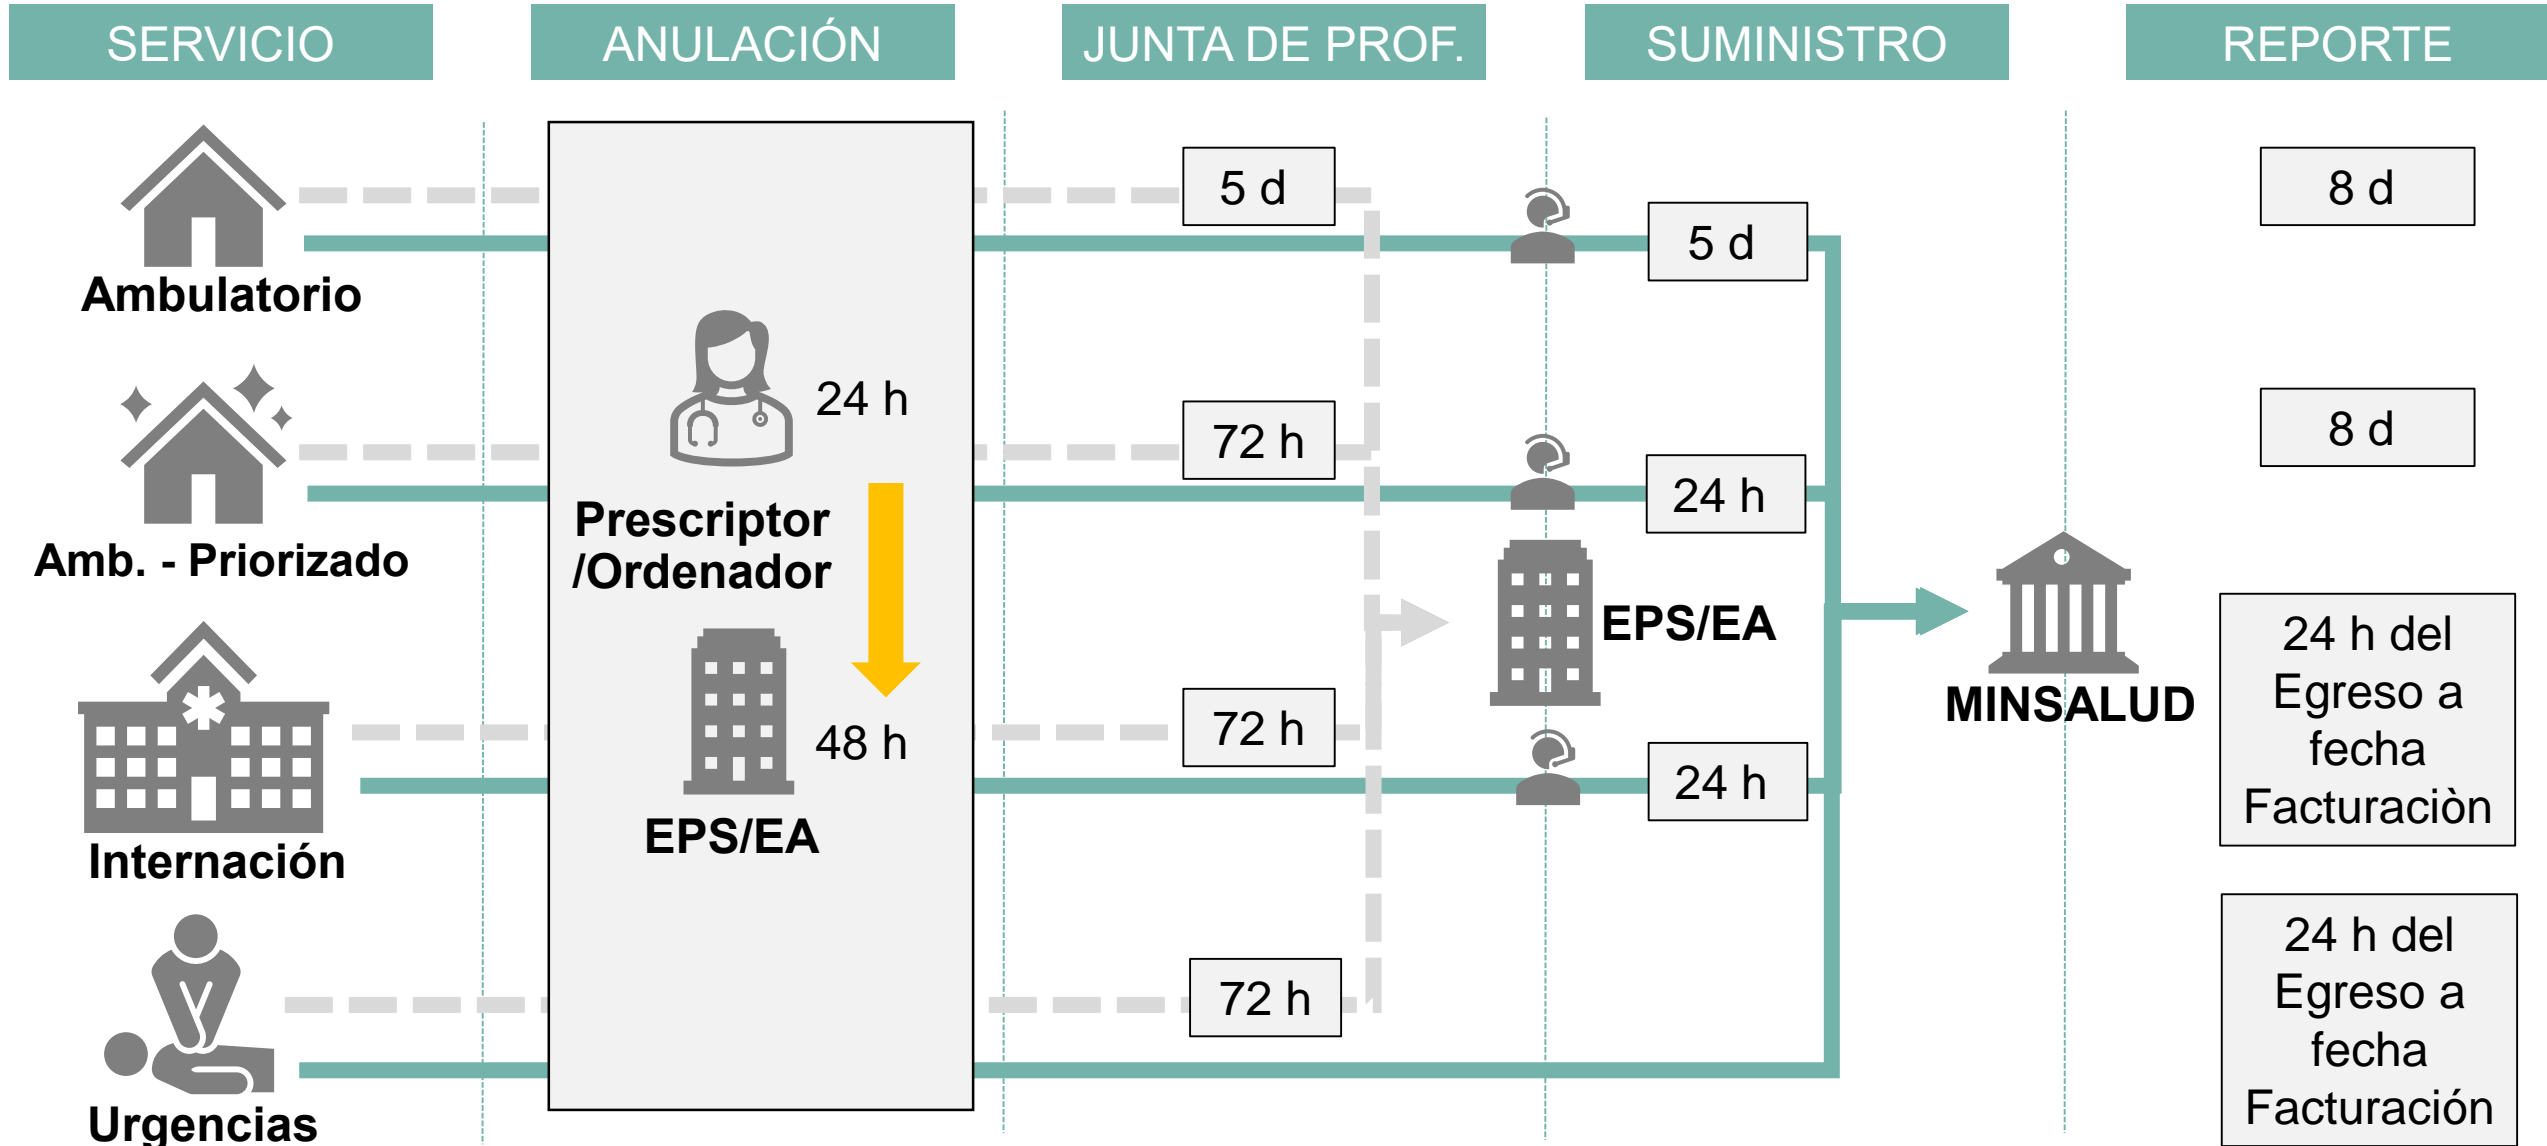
SERVICIO

ANULACIÓN

JUNTA DE PROF.

SUMINISTRO

REPORTE

Ambulatorio

5 d

5 d

8 d

Prescriptor /Ordenador

24 h

Amb. - Priorizado

72 h

24 h

8 d

EPS/EA

MINSALUD

Internación

48 h

EPS/EA

72 h

24 h

24 h del Egreso a fecha Facturaciòn

Urgencias

72 h

24 h del Egreso a fecha Facturación